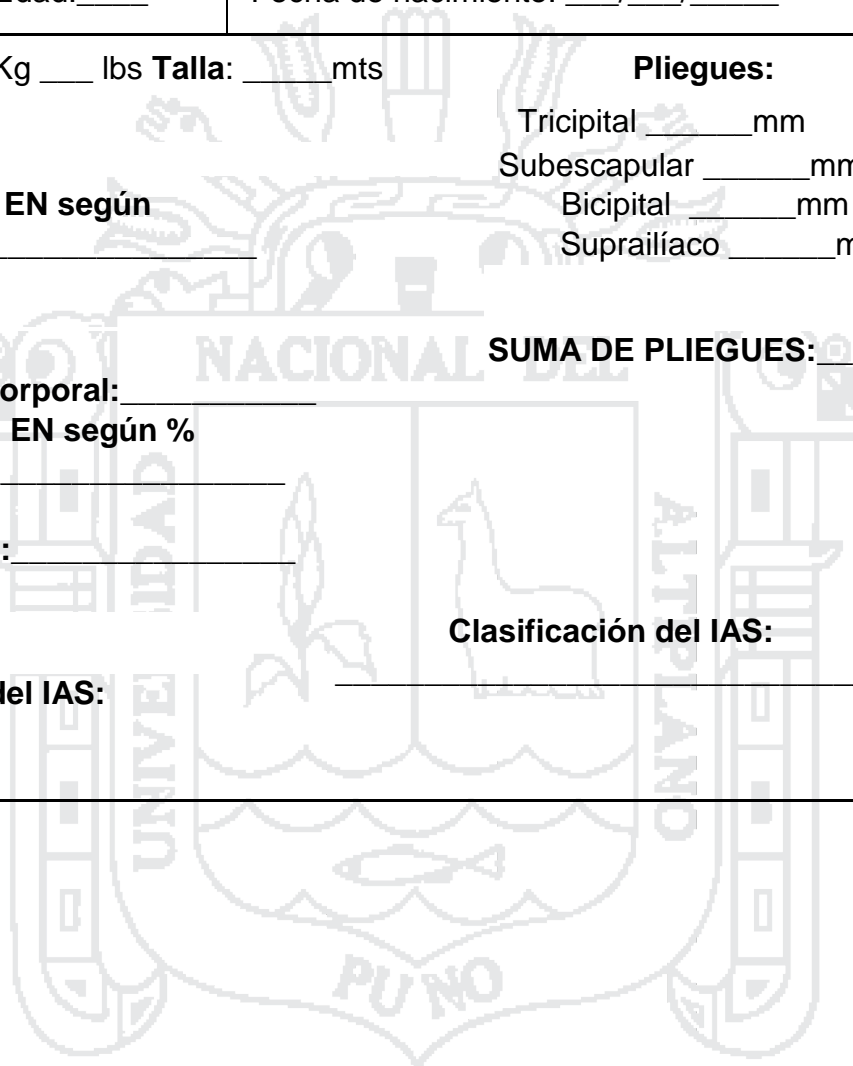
Edad:____ | Fecha de nacimiento: ___/___/_____

Kg ___ lbs **Talla**: _____mts

**EN según**
______________

orporal:__________
EN según %
______________

:______________

del IAS:

**Pliegues:**

Tricipital _____mm
Subescapular ______mm
Bicipital _____mm
Suprailíaco ______m

**SUMA DE PLIEGUES:**__

**Clasificación del IAS:**
______________________________

NACIONAL DEL
UNIVERSIDAD
ALTIPLANO
PUNO